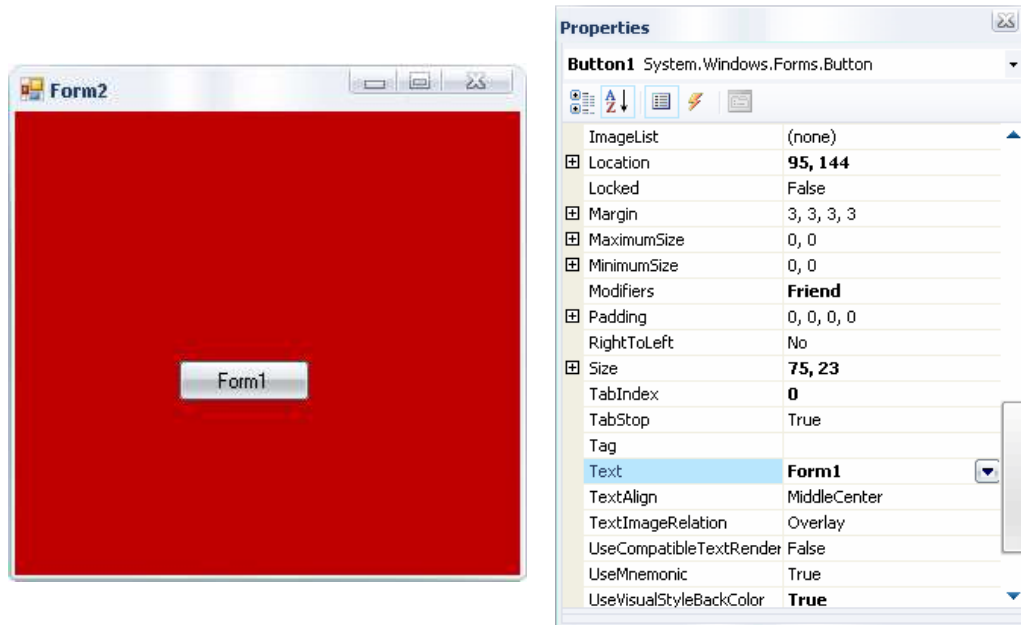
Form2

Form1

Properties

Button1 System.Windows.Forms.Button

| | |
|---|---|
| ImageList | (none) |
| Location | 95, 144 |
| Locked | False |
| Margin | 3, 3, 3, 3 |
| MaximumSize | 0, 0 |
| MinimumSize | 0, 0 |
| Modifiers | Friend |
| Padding | 0, 0, 0, 0 |
| RightToLeft | No |
| Size | 75, 23 |
| TabIndex | 0 |
| TabStop | True |
| Tag | |
| Text | Form1 |
| TextAlign | MiddleCenter |
| TextImageRelation | Overlay |
| UseCompatibleTextRender | False |
| UseMnemonic | True |
| UseVisualStyleBackColor | True |